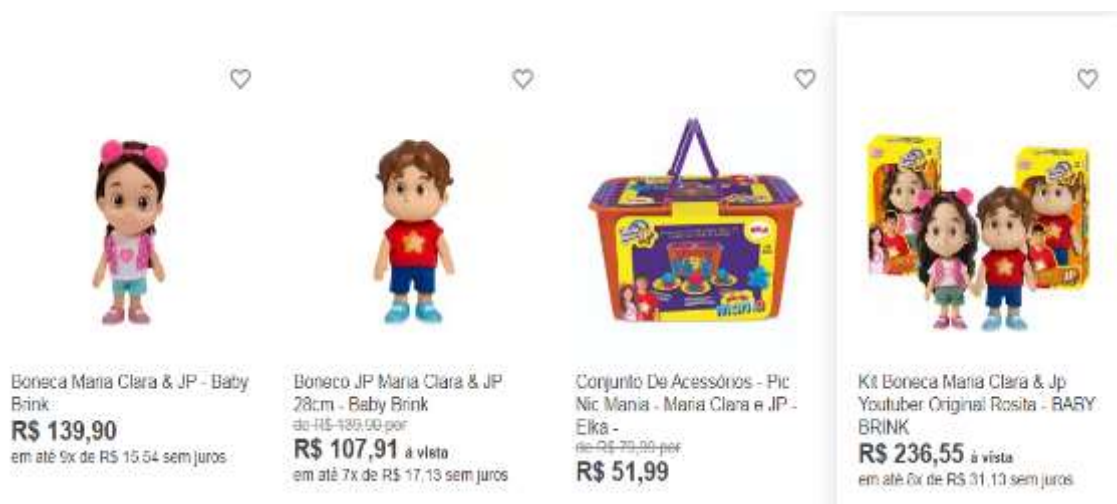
Boneca Maria Clara & JP - Baby Brink
R$ 139,90
em até 9x de R$ 15,54 sem juros

Boneco JP Maria Clara & JP 28cm - Baby Brink
de R$ 139,90 por
R$ 107,91 à vista
em até 7x de R$ 17,13 sem juros

Conjunto De Acessórios - Pic Nic Mania - Maria Clara e JP - Elka -
de R$ 79,90 por
R$ 51,99

Kit Boneca Maria Clara & Jp Youtuber Original Rosita - BABY BRINK
R$ 236,55 à vista
em até 8x de R$ 31,13 sem juros